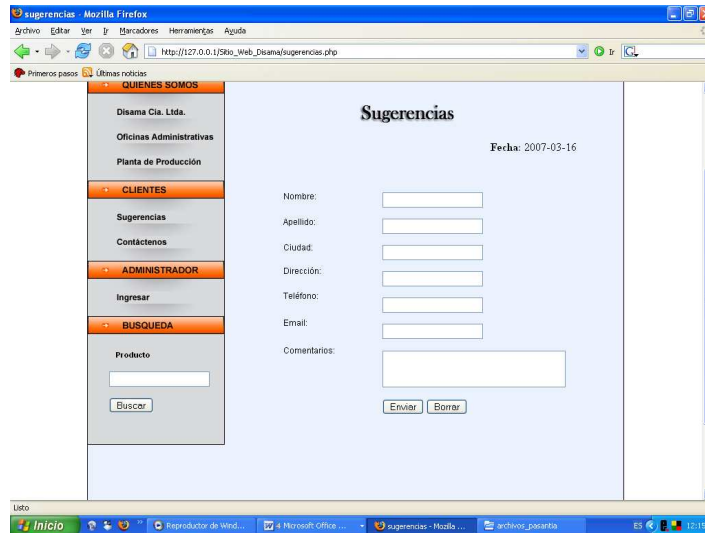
sugerencias - Mozilla Firefox

Archivo Editar Ver Ir Marcadores Herramientas Ayuda

http://127.0.0.1/Sitio_Web_Disama/sugerencias.php

Ir

Primeros pasos Últimas noticias

QUIENES SOMOS

Disama Cia. Ltda.

Oficinas Administrativas

Planta de Producción

CLIENTES

Sugerencias

Contáctenos

ADMINISTRADOR

Ingresar

BUSQUEDA

Producto

Buscar

Sugerencias

Fecha: 2007-03-16

Nombre:

Apellido:

Ciudad:

Dirección:

Teléfono:

Email:

Comentarios:

Enviar Borrar

Listo

Inicio

Reproductor de Wind...

4 Microsoft Office ...

sugerencias - Mozilla ...

archivos_pasantia

ES

12:15